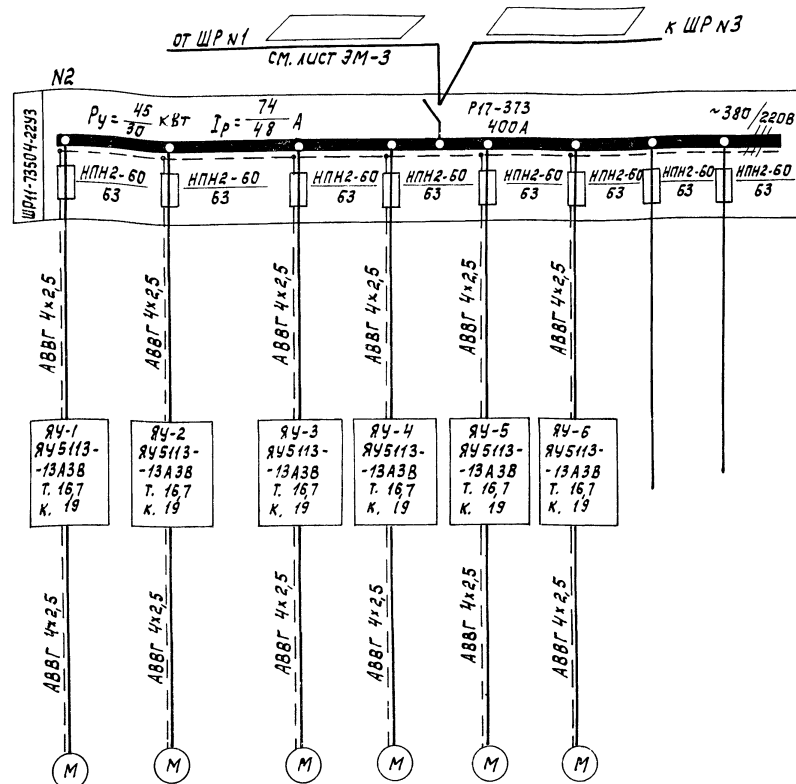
ОТ ШР N1
СМ. ЛИСТ ЭМ-3
К ШР N3

N2
ШР11-73504-22У3
$P_y = \frac{45}{30}$ КВТ $I_p = \frac{74}{48}$ А
Р17-373
400А
~380/220В

НПН2-60
63
НПН2-60
63
НПН2-60
63
НПН2-60
63
НПН2-60
63
НПН2-60
63
НПН2-60
63
НПН2-60
63

АВВГ 4х2,5
АВВГ 4х2,5
АВВГ 4х2,5
АВВГ 4х2,5
АВВГ 4х2,5
АВВГ 4х2,5

ЯУ-1
ЯУ5113-
-13А3В
Т. 16,7
К. 19

ЯУ-2
ЯУ5113-
-13А3В
Т. 16,7
К. 19

ЯУ-3
ЯУ5113-
-13А3В
Т. 16,7
К. 19

ЯУ-4
ЯУ5113-
-13А3В
Т. 16,7
К. 19

ЯУ-5
ЯУ5113-
-13А3В
Т. 16,7
К. 19

ЯУ-6
ЯУ5113-
-13А3В
Т. 16,7
К. 19

АВВГ 4х2,5
АВВГ 4х2,5
АВВГ 4х2,5
АВВГ 4х2,5
АВВГ 4х2,5
АВВГ 4х2,5

М
М
М
М
М
М